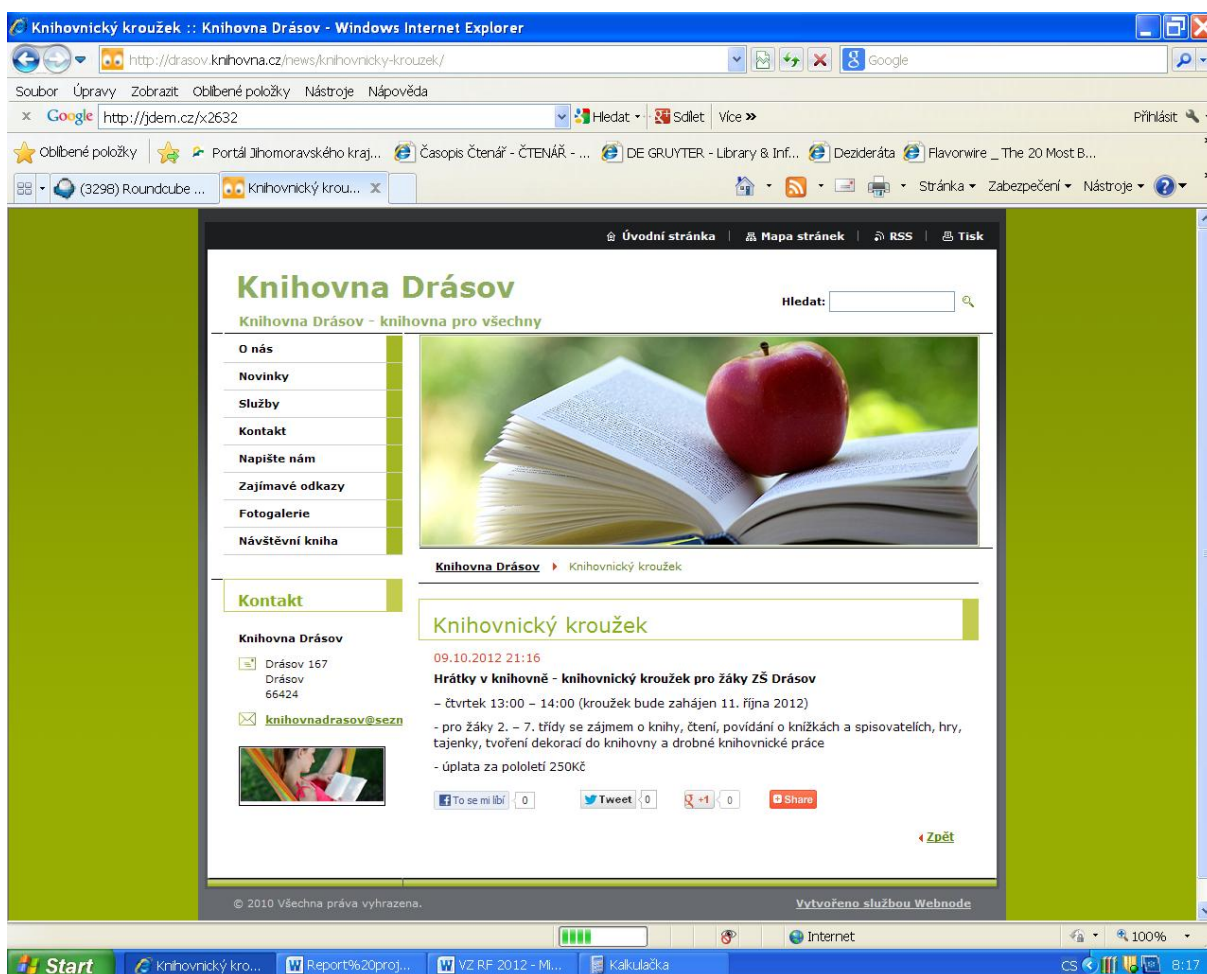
Knihovnický kroužek :: Knihovna Drásov - Windows Internet Explorer

http://drasov.knihovna.cz/news/knihovnicky-krouzek/

Google

Soubor Úpravy Zobrazit Oblíbené položky Nástroje Nápověda

x Google http://jdem.cz/x2632 Hledat Sdílet Více »

Přihlásit

Oblíbené položky Portál Jihomoravského kraj... Časopis Čtenář - ČTENÁŘ - ... DE GRUYTER - Library & Inf... Dezideráta Flavorwire _ The 20 Most B...

(3298) Roundcube ... Knihovnický krou...

Stránka Zabezpečení Nástroje

Úvodní stránka | Mapa stránek | RSS | Tisk

Knihovna Drásov

Knihovna Drásov - knihovna pro všechny

Hledat:

O nás
Novinky
Služby
Kontakt
Napište nám
Zajímavé odkazy
Fotogalerie
Návštěvní kniha

Knihovna Drásov ▸ Knihovnický kroužek

Kontakt

Knihovna Drásov

Drásov 167
Drásov
66424

knihovnadrasov@sezn

Knihovnický kroužek

09.10.2012 21:16

Hrátky v knihovně - knihovnický kroužek pro žáky ZŠ Drásov

– čtvrtek 13:00 – 14:00 (kroužek bude zahájen 11. října 2012)

- pro žáky 2. – 7. třídy se zájmem o knihy, čtení, povídání o knížkách a spisovatelích, hry, tajenky, tvoření dekorací do knihovny a drobné knihovnické práce

- úplata za pololetí 250Kč

To se mi líbí 0 Tweet 0 +1 0 Share

‹ Zpět

© 2010 Všechna práva vyhrazena.

Vytvořeno službou Webnode

Internet 100%

Start Knihovnický kro... Report%20proj... VZ RF 2012 - Mi... Kalkulačka CS 8:17